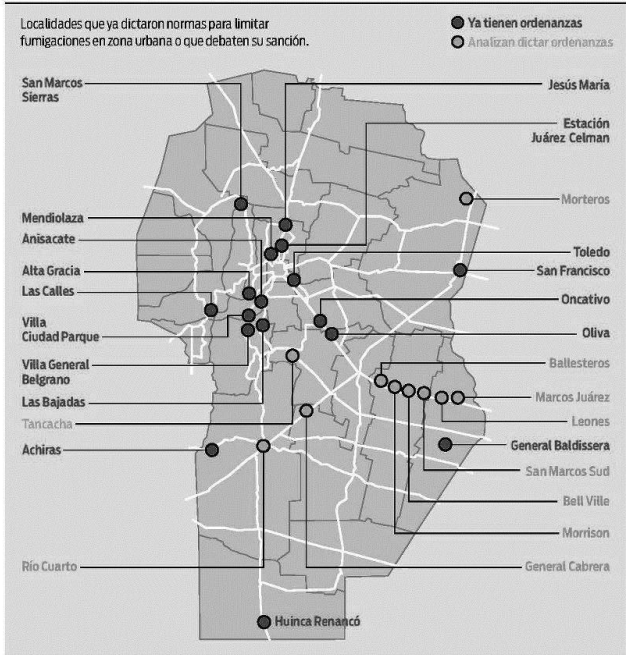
Localidades que ya dictaron normas para limitar fumigaciones en zona urbana o que debaten su sanción.

Ya tienen ordenanzas
Analizan dictar ordenanzas

San Marcos Sierras
Jesús María
Estación Juárez Celman
Morteros
Mendiolaza
Anisacate
Toledo
Alta Gracia
San Francisco
Las Calles
Oncativo
Villa Ciudad Parque
Oliva
Villa General Belgrano
Ballesteros
Las Bajadas
Marcos Juárez
Tancacha
Leones
Achiras
General Baldissera
San Marcos Sud
Bell Ville
Morrison
Río Cuarto
General Cabrera
Huinca Renancó